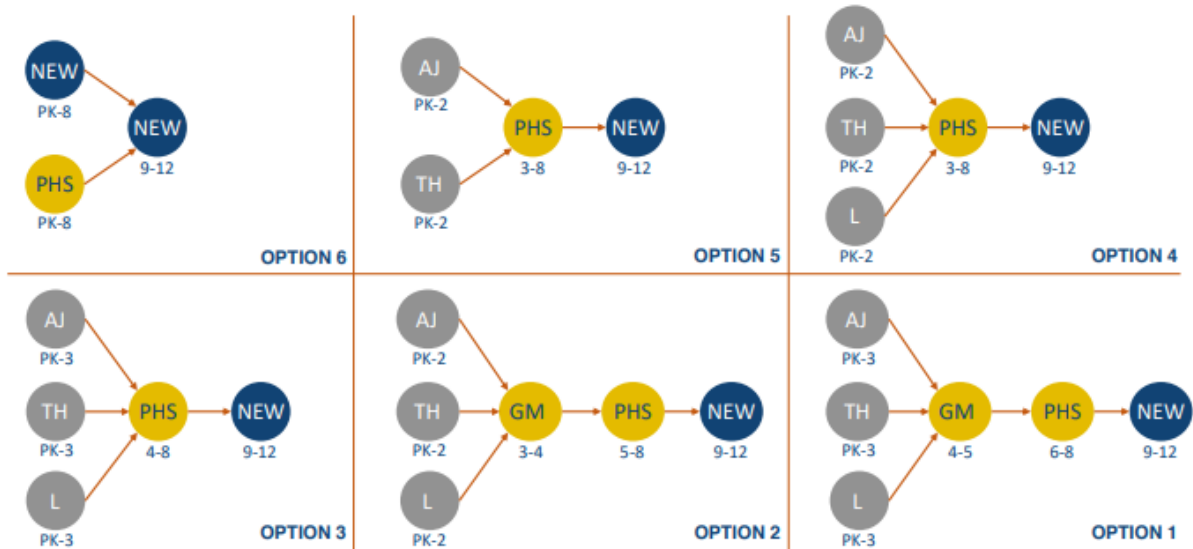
NEW
PK-8
NEW
9-12
PHS
PK-8
OPTION 6

AJ
PK-2
PHS
3-8
NEW
9-12
TH
PK-2
OPTION 5

AJ
PK-2
TH
PK-2
PHS
3-8
NEW
9-12
L
PK-2
OPTION 4

AJ
PK-3
TH
PK-3
PHS
4-8
NEW
9-12
L
PK-3
OPTION 3

AJ
PK-2
TH
PK-2
GM
3-4
PHS
5-8
NEW
9-12
L
PK-2
OPTION 2

AJ
PK-3
TH
PK-3
GM
4-5
PHS
6-8
NEW
9-12
L
PK-3
OPTION 1